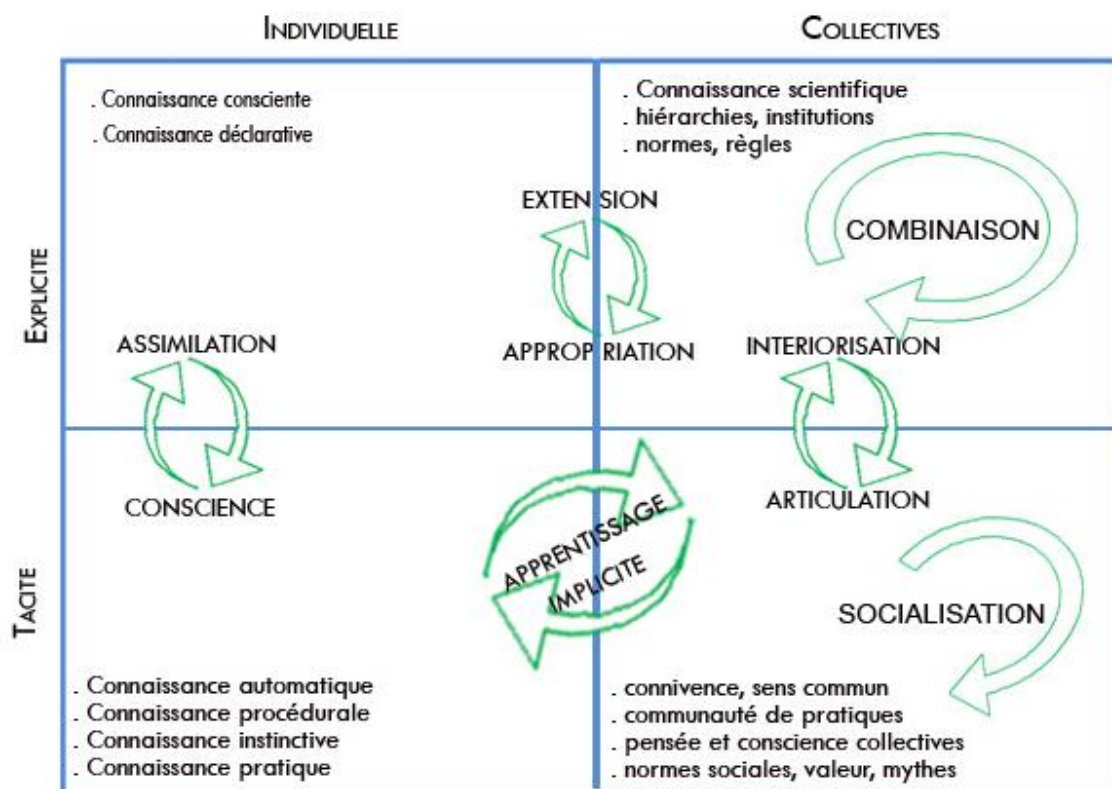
INDIVIDUELLE

COLLECTIVES

EXPLICITE

. Connaissance consciente
. Connaissance déclarative

. Connaissance scientifique
. hiérarchies, institutions
. normes, règles

EXTENSION

COMBINAISON

ASSIMILATION

APPROPRIATION

INTERIORISATION

CONSCIENCE

APPRENTISSAGE IMPLICITE

ARTICULATION

TACITE

SOCIALISATION

. Connaissance automatique
. Connaissance procédurale
. Connaissance instinctive
. Connaissance pratique

. connivence, sens commun
. communauté de pratiques
. pensée et conscience collectives
. normes sociales, valeur, mythes